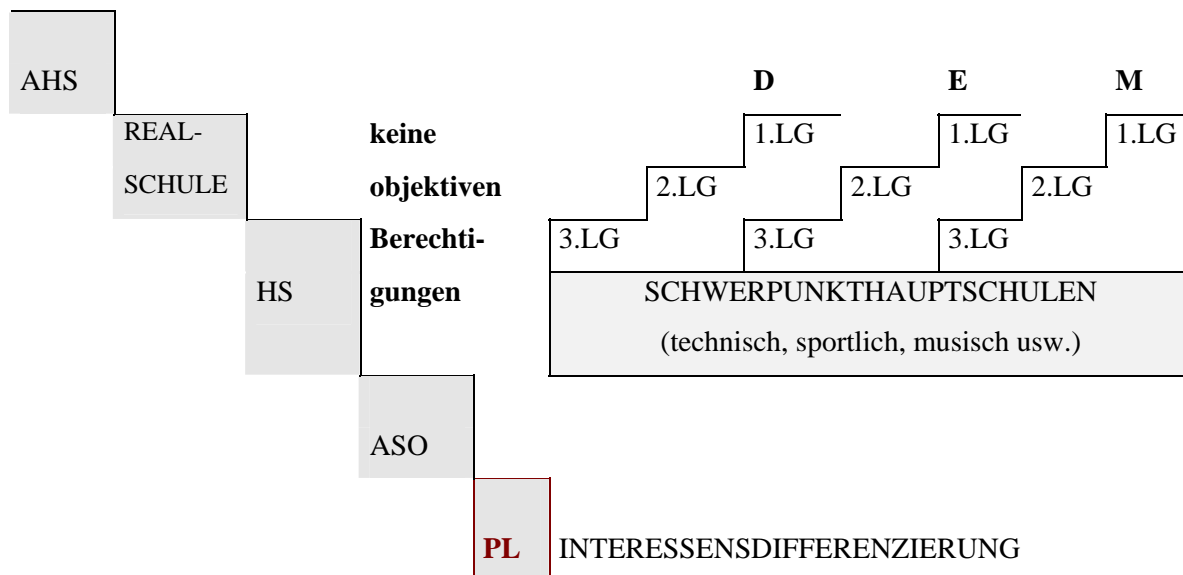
AHS

REAL-
SCHULE

HS

ASO

PL

keine
objektiven
Berechti-
gungen

D

1.LG

2.LG

3.LG

E

1.LG

2.LG

3.LG

M

1.LG

2.LG

3.LG

SCHWERPUNKTHAUPTSCHULEN
(technisch, sportlich, musisch usw.)

INTERESSENSDIFFERENZIERUNG